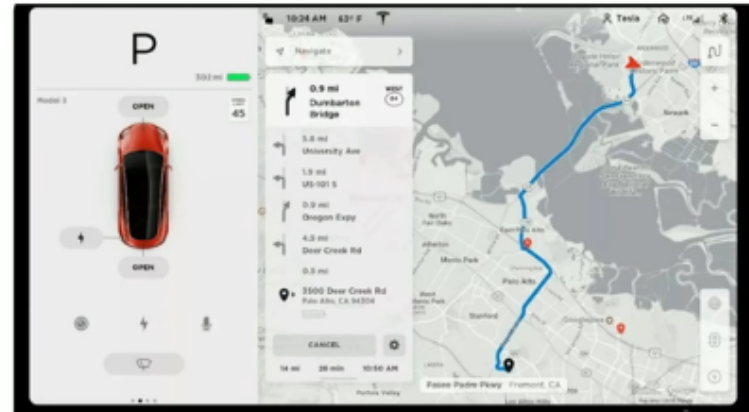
P

302 mi

Model 3

OPEN

SPEED LIMIT
45

OPEN

10:24 AM 63° F

Tesla

Navigate

0.9 mi
Dumbarton Bridge

WEST
84

5.8 mi
University Ave

1.9 mi
US-101 S

0.9 mi
Oregon Expy

4.5 mi
Deer Creek Rd

0.5 mi

3500 Deer Creek Rd
Palo Alto, CA 94304

CANCEL

14 mi

26 min

10:50 AM

Menlo Park

Palo Alto

Stanford

Newark

Fremont

Atherton

Redwood City

Paseo Padre Pkwy Fremont, CA